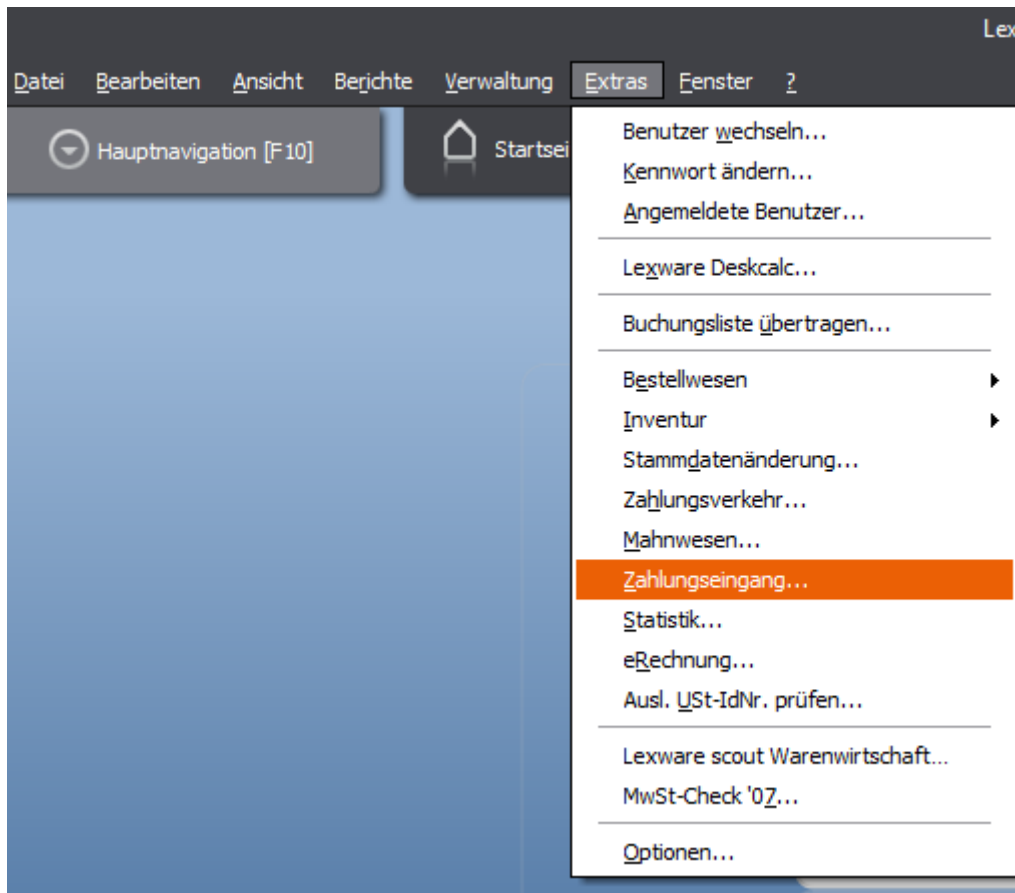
Lex

Datei Bearbeiten Ansicht Berichte Verwaltung Extras Fenster ?

Hauptnavigation [F10]

Startsei

Benutzer wechseln...
Kennwort ändern...
Angemeldete Benutzer...

Lexware Deskcalc...

Buchungsliste übertragen...

Bestellwesen
Inventur
Stammdatenänderung...
Zahlungsverkehr...
Mahnwesen...
Zahlungseingang...
Statistik...
eRechnung...
Ausl. USt-IdNr. prüfen...

Lexware scout Warenwirtschaft...
MwSt-Check '07...

Optionen...